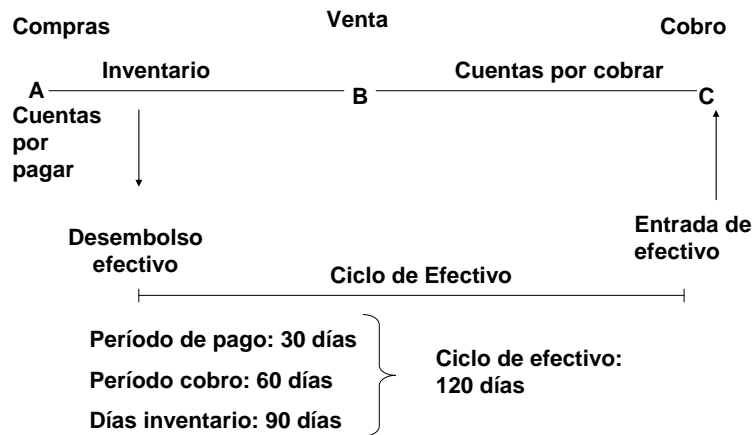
Compras

Venta

Cobro

A

Inventario

B

Cuentas por cobrar

C

Cuentas por pagar

Desembolso efectivo

Entrada de efectivo

Ciclo de Efectivo

Período de pago: 30 días

Período cobro: 60 días

Días inventario: 90 días

Ciclo de efectivo: 120 días